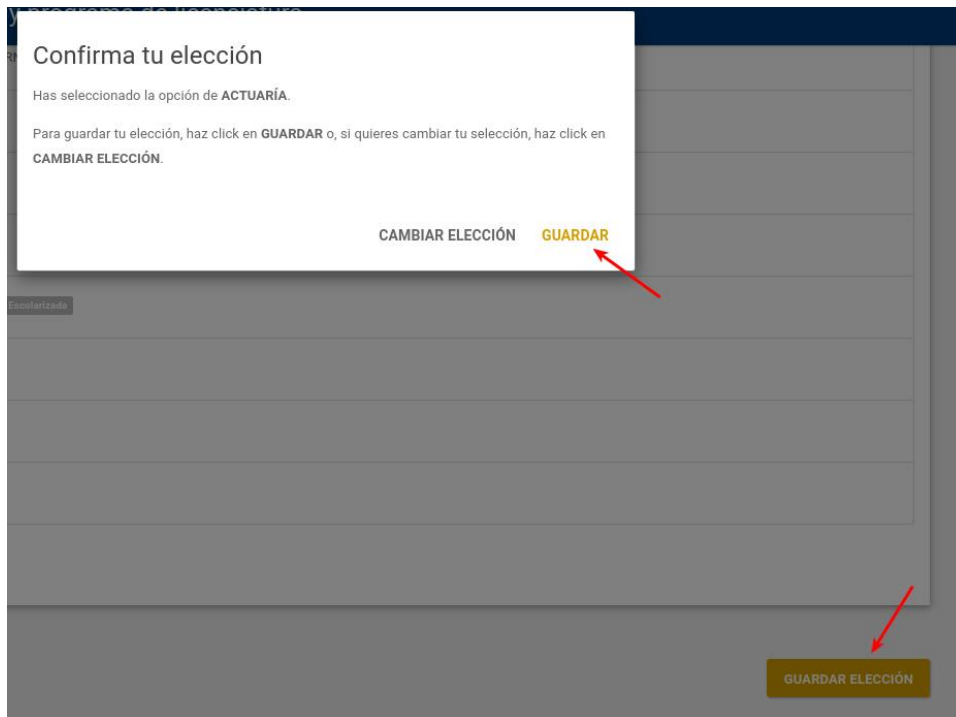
Confirma tu elección

Has seleccionado la opción de **ACTUARÍA**.

Para guardar tu elección, haz click en **GUARDAR** o, si quieres cambiar tu selección, haz click en **CAMBIAR ELECCIÓN**.

CAMBIAR ELECCIÓN GUARDAR

Escolarizada

GUARDAR ELECCIÓN